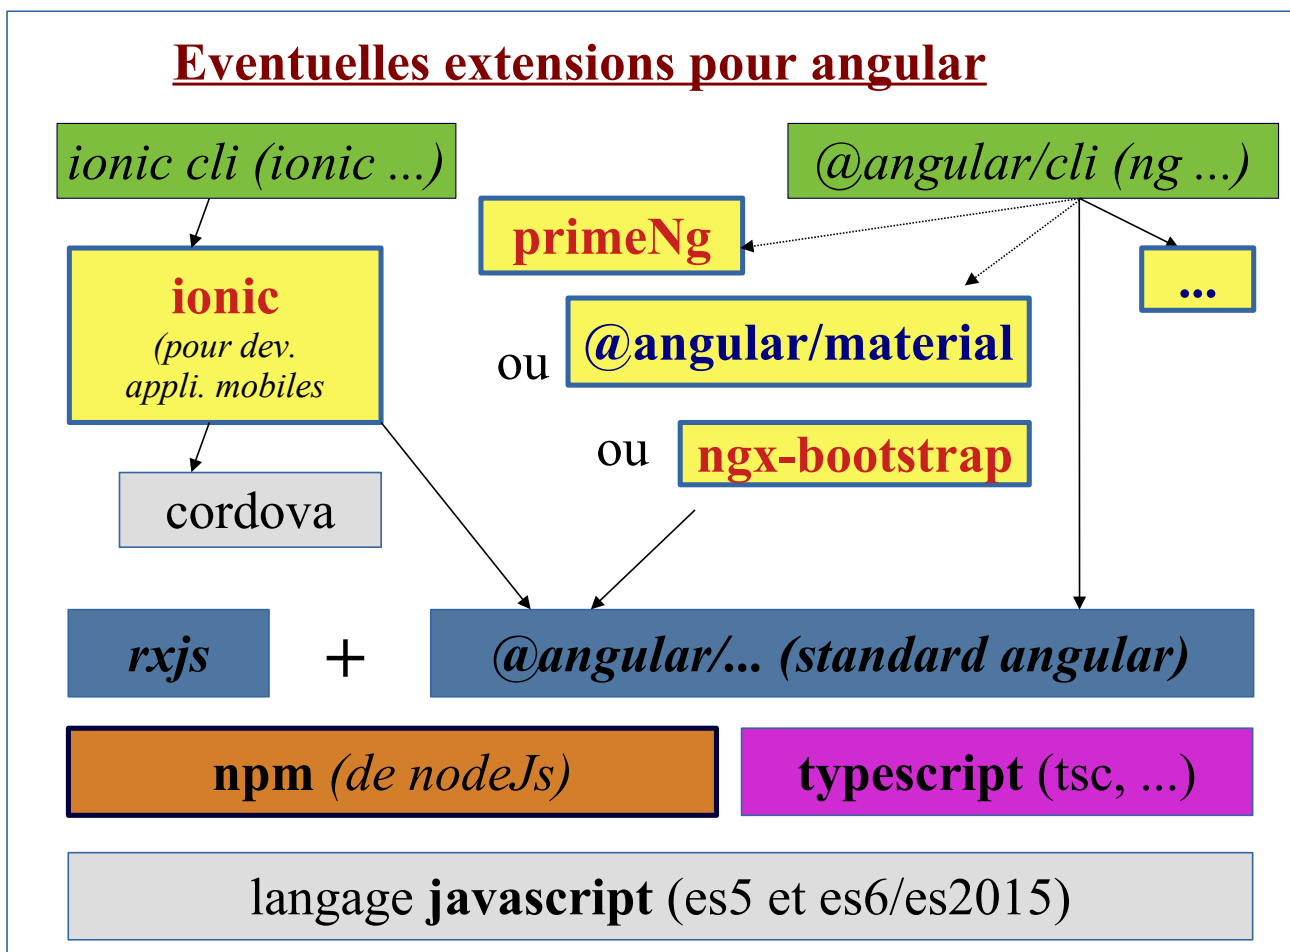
Eventuelles extensions pour angular

ionic cli (ionic ...)

@angular/cli (ng ...)

primeNg

...

ionic
(pour dev.
appli. mobiles

ou

@angular/material

ou

ngx-bootstrap

cordova

rxjs

+

@angular/... (standard angular)

npm (de nodeJs)

typescript (tsc, ...)

langage javascript (es5 et es6/es2015)